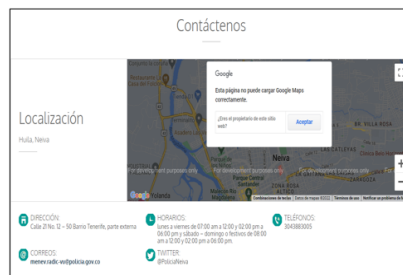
Contáctenos

Localización

Huila, Neiva

Google

Esta página no puede cargar Google Maps correctamente.

¿Eres el propietario de este sitio web?

Aceptar

For development purposes only

For development purposes only

Neiva

Combinaciones de teclas | Datos de mapas ©2022 | Términos de uso | Notificar un problema de Maps

DIRECCIÓN:
Calle 21 No. 12 – 50 Barrio Tenerife, parte externa

HORARIOS:
lunes a viernes de 07:00 am a 12:00 y 02:00 pm a 06:00 pm y sábado – domingo o festivos de 08:00 am a 12:00 y 02:00 pm a 06:00 pm.

TELÉFONOS:
3043883005

CORREOS:
menev.radic-ws@policia.gov.co

TWITTER:
@PoliciaNeiva